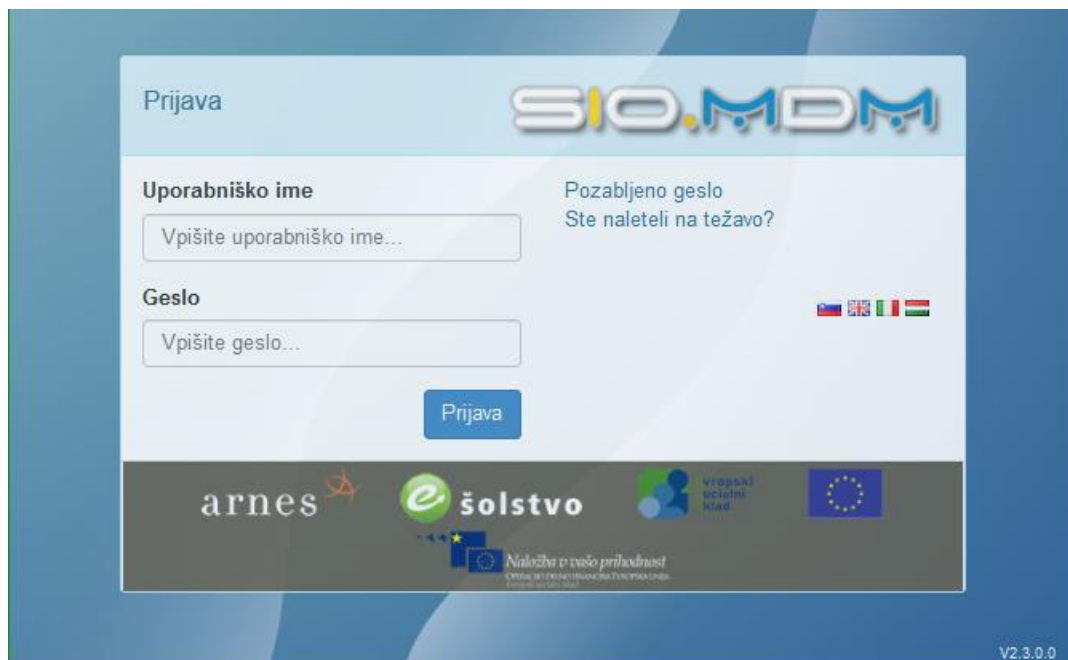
Prijava

SIO.MDM

Uporabniško ime

Vpišite uporabniško ime...

Geslo

Vpišite geslo...

Prijava

Pozabljeno geslo
Ste naleteli na težavo?

arnes

e šolstvo

vropski ocialni klad

Naložba v vašo prihodnost

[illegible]

V2.3.0.0